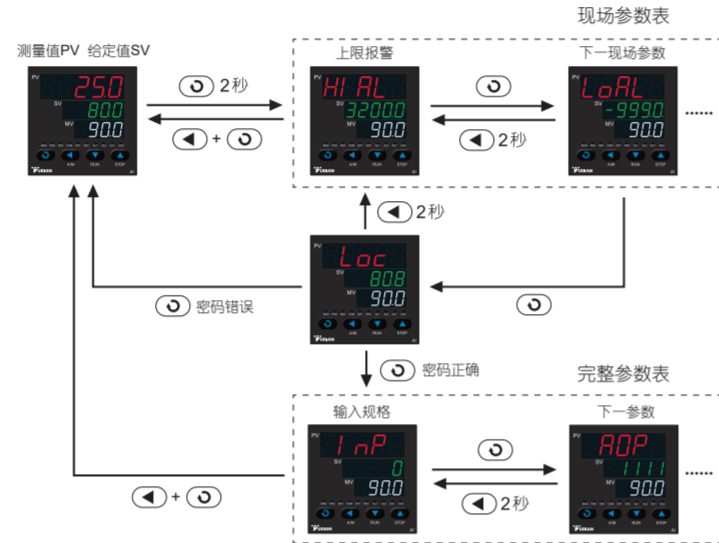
现场参数表

测量值PV 给定值SV

PV 25.0
SV 80.0
MV 90.0
A/M RUN STOP

2秒

+

上限报警

PV HIAL
SV 3200.0
MV 90.0
A/M RUN STOP

2秒

下一现场参数

PV LoAL
SV -9990
MV 90.0
A/M RUN STOP

......

2秒

PV Loc
SV 808
MV 90.0
A/M RUN STOP

密码错误

密码正确

完整参数表

输入规格

PV InP
SV 0
MV 90.0
A/M RUN STOP

+

2秒

下一参数

PV AOP
SV 1111
MV 90.0
A/M RUN STOP

......